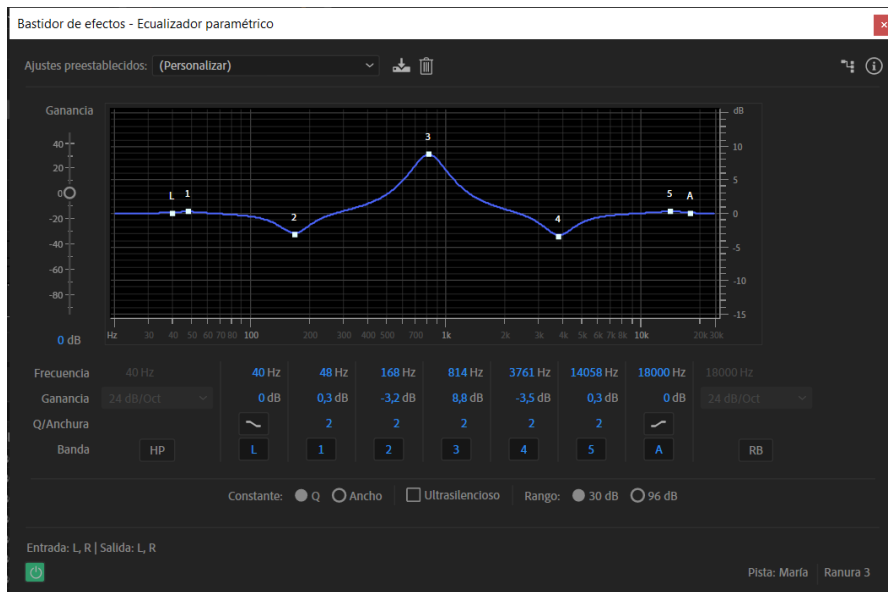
Bastidor de efectos - Ecualizador paramétrico

Ajustes preestablecidos: (Personalizar)

Ganancia

40
20
0
-20
-40
-60
-80

0 dB

dB
10
5
0
-5
-10
-15

L 1 2 3 4 5 A

Hz 30 40 50 60 70 80 100 200 300 400 500 700 1k 2k 3k 4k 5k 6k 7k 8k 10k 20k 30k

| Frecuencia | 40 Hz | 40 Hz | 48 Hz | 168 Hz | 814 Hz | 3761 Hz | 14058 Hz | 18000 Hz | 18000 Hz |
|---|---|---|---|---|---|---|---|---|---|
| Ganancia | 24 dB/Oct | 0 dB | 0,3 dB | -3,2 dB | 8,8 dB | -3,5 dB | 0,3 dB | 0 dB | 24 dB/Oct |
| Q/Anchura | | | 2 | 2 | 2 | 2 | 2 | | |
| Banda | HP | L | 1 | 2 | 3 | 4 | 5 | A | RB |

Constante: Q Ancho Ultrasilencioso Rango: 30 dB 96 dB

Entrada: L, R | Salida: L, R

Pista: María Ranura 3